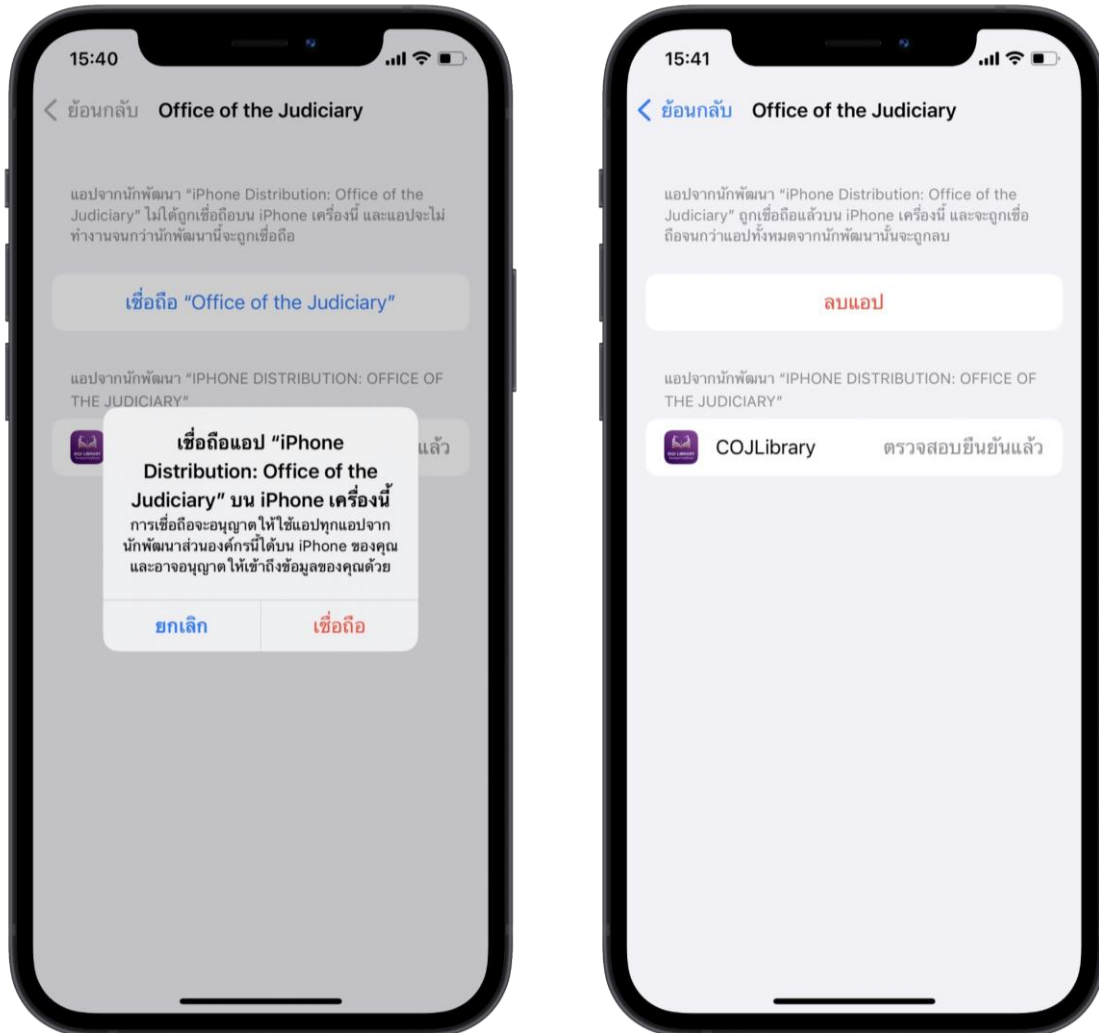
15:40

ย้อนกลับ Office of the Judiciary

แอปจากนักพัฒนา "iPhone Distribution: Office of the Judiciary" ไม่ได้ถูกเชื่อถือบน iPhone เครื่องนี้ และแอปจะไม่ทำงานจนกว่านักพัฒนานี้จะถูกเชื่อถือ

เชื่อถือ "Office of the Judiciary"

แอปจากนักพัฒนา "IPHONE DISTRIBUTION: OFFICE OF THE JUDICIARY"

แล้ว

เชื่อถือแอป "iPhone Distribution: Office of the Judiciary" บน iPhone เครื่องนี้

การเชื่อถือจะอนุญาตให้ใช้แอปทุกแอปจากนักพัฒนาส่วนองค์กรนี้ได้บน iPhone ของคุณ และอาจอนุญาตให้เข้าถึงข้อมูลของคุณด้วย

ยกเลิก

เชื่อถือ

15:41

ย้อนกลับ Office of the Judiciary

แอปจากนักพัฒนา "iPhone Distribution: Office of the Judiciary" ถูกเชื่อถือแล้วบน iPhone เครื่องนี้ และจะถูกเชื่อถือจนกว่าแอปทั้งหมดจากนักพัฒนานั้นจะถูกลบ

ลบแอป

แอปจากนักพัฒนา "IPHONE DISTRIBUTION: OFFICE OF THE JUDICIARY"

COJLibrary ตรวจสอบยืนยันแล้ว